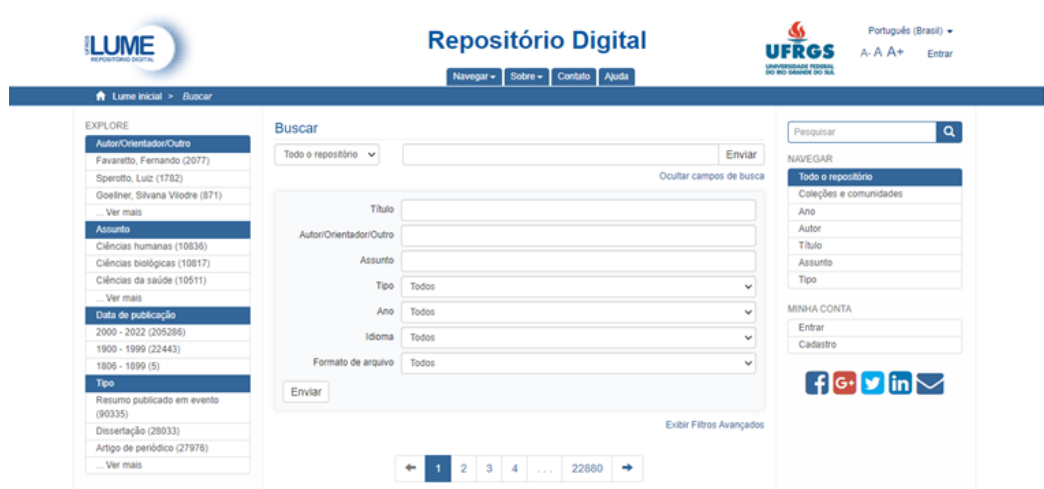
LUME
REPOSITÓRIO DIGITAL

Repositório Digital

Navegar ▾ Sobre ▾ Contato Ajuda

UFRGS
UNIVERSIDADE FEDERAL DO RIO GRANDE DO SUL

Português (Brasil) ▾
A- A A+ Entrar

Lume inicial > Buscar

EXPLORE
Autor/Orientador/Outro
Favaretto, Fernando (2077)
Sperotto, Luiz (1782)
Goellner, Silvana Vilodre (871)
... Ver mais
Assunto
Ciências humanas (10836)
Ciências biológicas (10817)
Ciências da saúde (10511)
... Ver mais
Data de publicação
2000 - 2022 (205286)
1900 - 1999 (22443)
1806 - 1899 (5)
Tipo
Resumo publicado em evento (90335)
Dissertação (28033)
Artigo de periódico (27976)
... Ver mais

Buscar
Todo o repositório
Enviar
Ocultar campos de busca
Título
Autor/Orientador/Outro
Assunto
Tipo Todos
Ano Todos
Idioma Todos
Formato de arquivo Todos
Enviar
Exibir Filtros Avançados

1 2 3 4 ... 22880

Pesquisar
NAVEGAR
Todo o repositório
Coleções e comunidades
Ano
Autor
Título
Assunto
Tipo
MINHA CONTA
Entrar
Cadastro